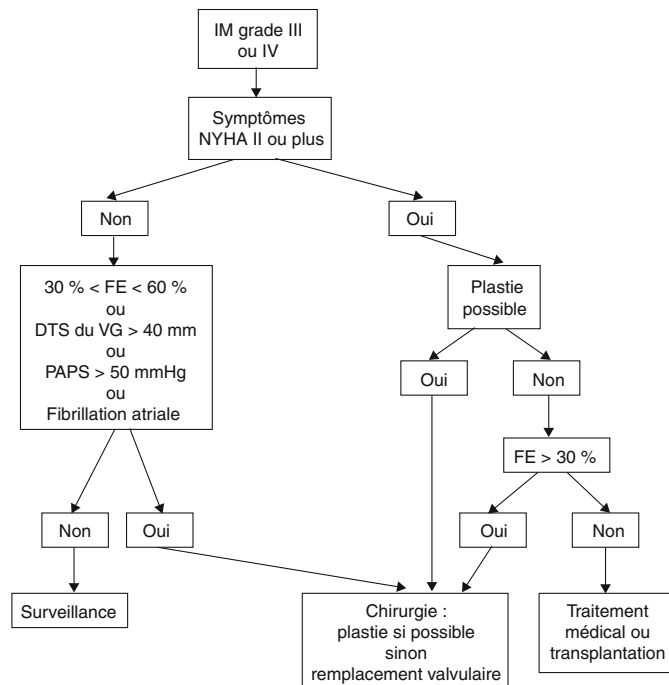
IM grade III ou IV

Symptômes NYHA II ou plus

Non

Oui

30 % < FE < 60 %
ou
DTS du VG > 40 mm
ou
PAPS > 50 mmHg
ou
Fibrillation atriale

Plastie possible

Oui

Non

FE > 30 %

Non

Oui

Oui

Non

Surveillance

Chirurgie :
plastie si possible
sinon
remplacement valvulaire

Traitement médical ou transplantation